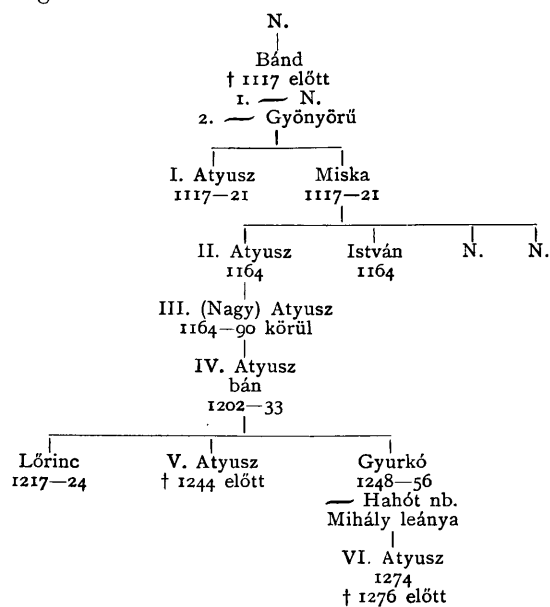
N.

Bánd
† 1117 előtt
1. — N.
2. — Gyönyörű

I. Atyusz
1117—21

Miska
1117—21

II. Atyusz
1164

István
1164

N.

N.

III. (Nagy) Atyusz
1164—90 körül

IV. Atyusz
bán
1202—33

Lőrinc
1217—24

V. Atyusz
† 1244 előtt

Gyurkó
1248—56
— Hahót nb. Mihály leánya

VI. Atyusz
1274
† 1276 előtt